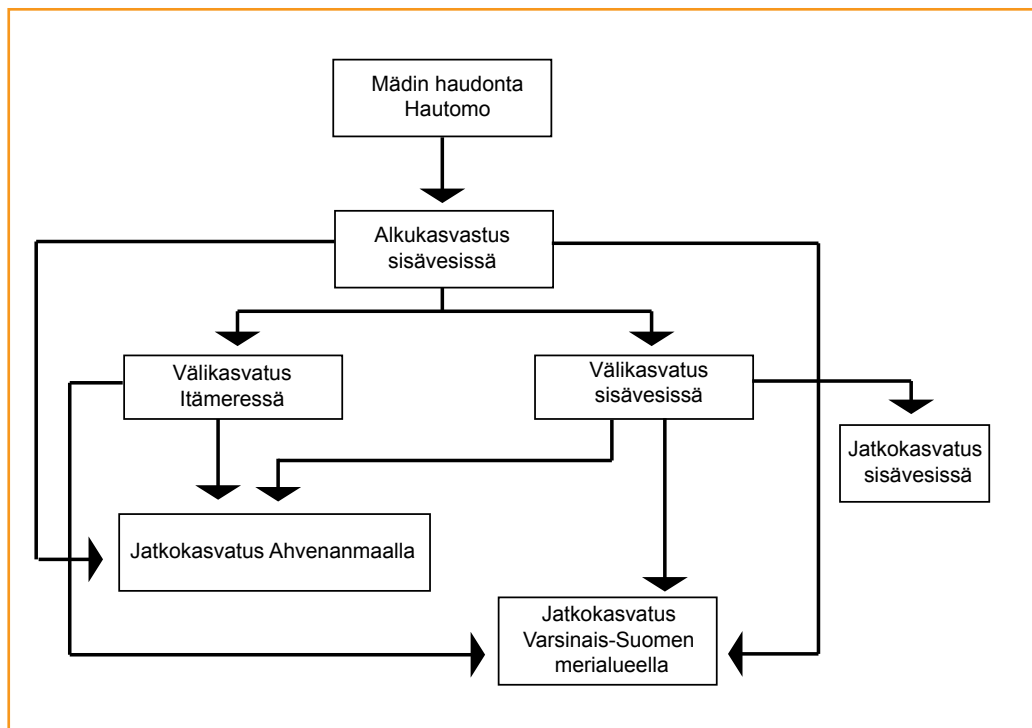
Mädin haudonta
Hautomo

Alkukasvatus
sisävesissä

Välikasvatus
Itämeressä

Välikasvatus
sisävesissä

Jatkokasvatus
sisävesissä

Jatkokasvatus Ahvenanmaalla

Jatkokasvatus
Varsinais-Suomen
merialueella